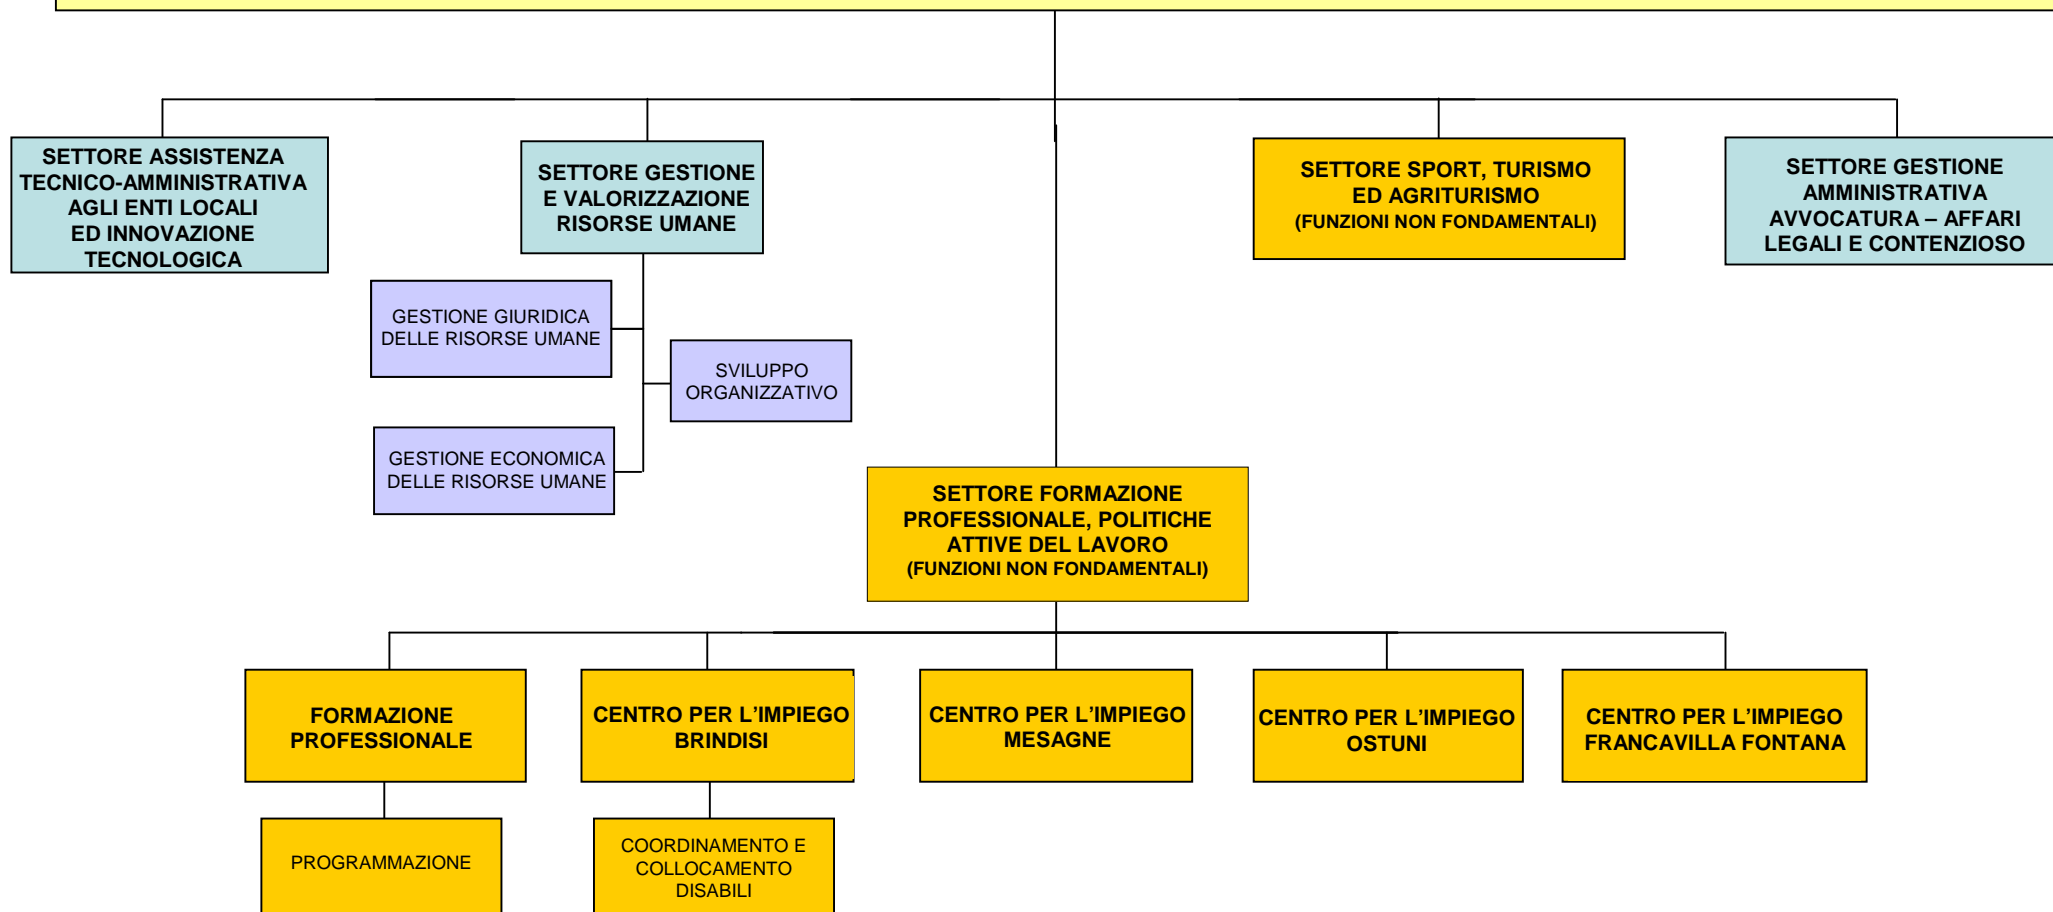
SETTORE ASSISTENZA TECNICO-AMMINISTRATIVA AGLI ENTI LOCALI ED INNOVAZIONE TECNOLOGICA

SETTORE GESTIONE E VALORIZZAZIONE RISORSE UMANE

GESTIONE GIURIDICA DELLE RISORSE UMANE

SVILUPPO ORGANIZZATIVO

GESTIONE ECONOMICA DELLE RISORSE UMANE

SETTORE SPORT, TURISMO ED AGRITURISMO (FUNZIONI NON FONDAMENTALI)

SETTORE GESTIONE AMMINISTRATIVA AVVOCATURA – AFFARI LEGALI E CONTENZIOSO

SETTORE FORMAZIONE PROFESSIONALE, POLITICHE ATTIVE DEL LAVORO (FUNZIONI NON FONDAMENTALI)

FORMAZIONE PROFESSIONALE

CENTRO PER L'IMPIEGO BRINDISI

CENTRO PER L'IMPIEGO MESAGNE

CENTRO PER L'IMPIEGO OSTUNI

CENTRO PER L'IMPIEGO FRANCAVILLA FONTANA

PROGRAMMAZIONE

COORDINAMENTO E COLLOCAMENTO DISABILI